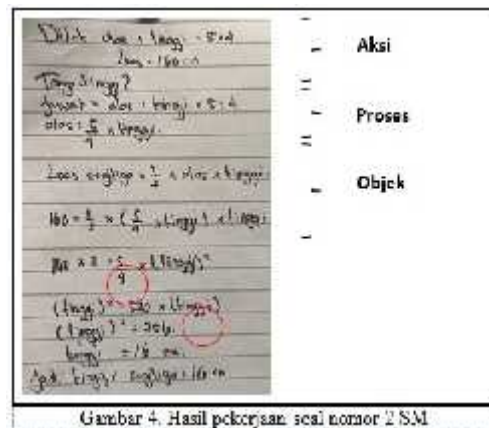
Dik: alas : tinggi = 5:4
Luas = 160 cm

Tinggi segitiga?
Jawab = alas : tinggi = 5 : 4
alas = $\frac{5}{4}$ x tinggi

Luas segitiga = $\frac{1}{2}$ x alas x tinggi

160 = $\frac{1}{2}$ x ( $\frac{5}{4}$ x tinggi ) x tinggi

160 x 2 = $\frac{5}{4}$ x (tinggi)$^2$

(tinggi)$^2$ = 320 x (tinggi)
(tinggi)$^2$ = 256
tinggi = 16 cm
Jadi tinggi segitiga = 16 cm

Aksi

Proses

Objek

Gambar 4. Hasil pekerjaan soal nomor 2 SM